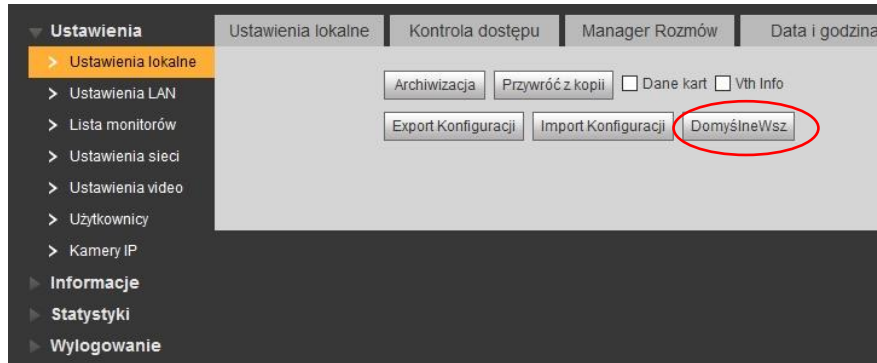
Ustawienia
Ustawienia lokalne
Ustawienia LAN
Lista monitorów
Ustawienia sieci
Ustawienia video
Użytkownicy
Kamery IP
Informacje
Statystyki
Wylogowanie

Ustawienia lokalne | Kontrola dostępu | Manager Rozmów | Data i godzina

Archiwizacja
Przywróć z kopii
Dane kart
Vth Info
Export Konfiguracji
Import Konfiguracji
DomyślneWsz